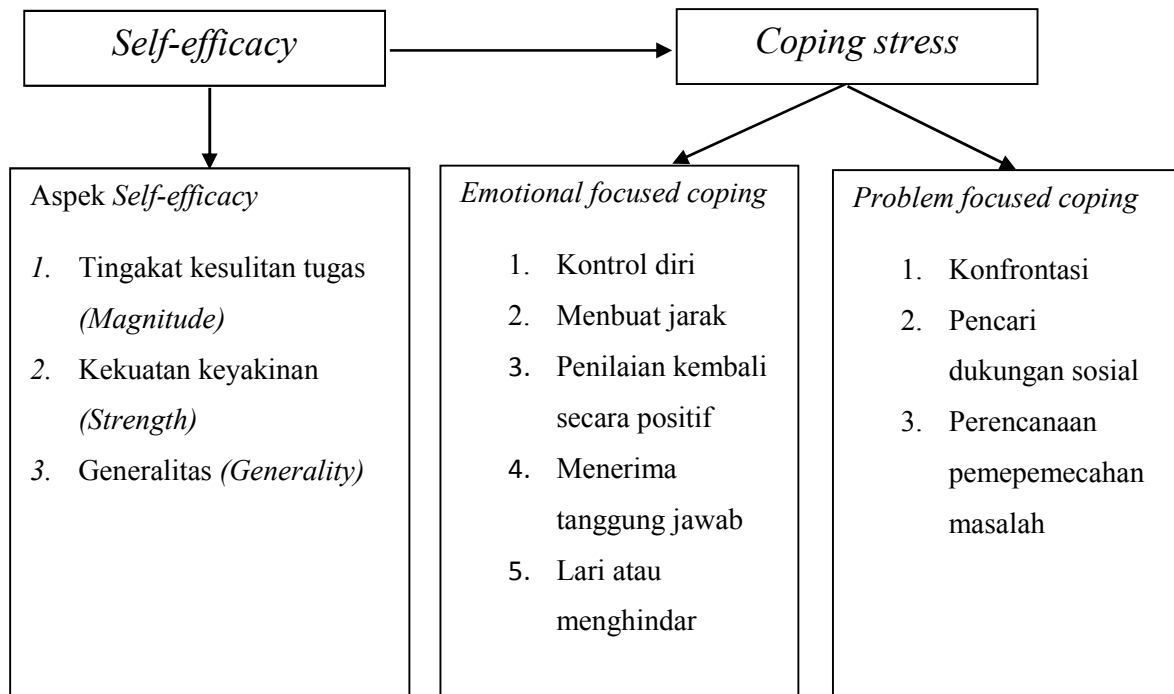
Self-efficacy

Coping stress

Aspek Self-efficacy

1. Tingakat kesulitan tugas (Magnitude)
2. Kekuatan keyakinan (Strength)
3. Generalitas (Generality)

Emotional focused coping

1. Kontrol diri
2. Menbuat jarak
3. Penilaian kembali secara positif
4. Menerima tanggung jawab
5. Lari atau menghindar

Problem focused coping

1. Konfrontasi
2. Pencari dukungan sosial
3. Perencanaan pemepemecahan masalah